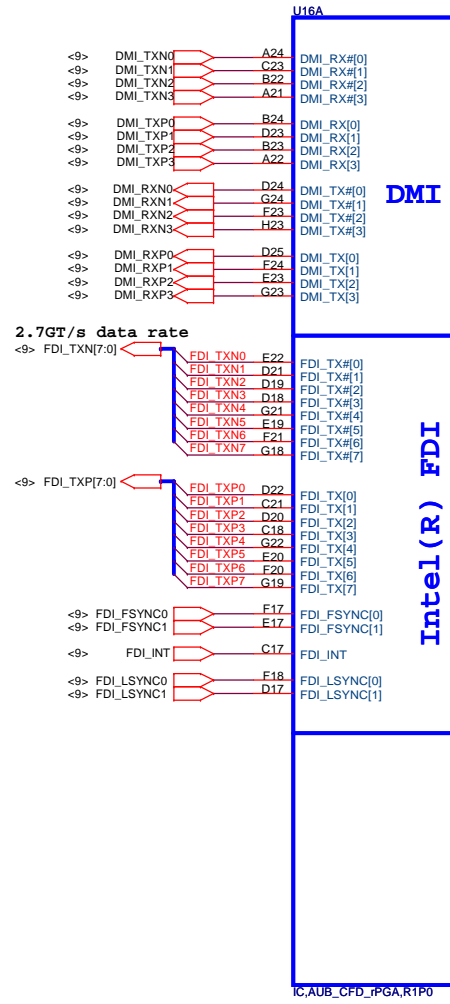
U16A

<9> DMI_TXN0 A24 DMI_RX#[0]
<9> DMI_TXN1 C23 DMI_RX#[1]
<9> DMI_TXN2 B22 DMI_RX#[2]
<9> DMI_TXN3 A21 DMI_RX#[3]

<9> DMI_TXP0 B24 DMI_RX[0]
<9> DMI_TXP1 D23 DMI_RX[1]
<9> DMI_TXP2 B23 DMI_RX[2]
<9> DMI_TXP3 A22 DMI_RX[3]

<9> DMI_RXN0 D24 DMI_TX#[0]
<9> DMI_RXN1 G24 DMI_TX#[1]
<9> DMI_RXN2 F23 DMI_TX#[2]
<9> DMI_RXN3 H23 DMI_TX#[3]

<9> DMI_RXP0 D25 DMI_TX[0]
<9> DMI_RXP1 F24 DMI_TX[1]
<9> DMI_RXP2 E23 DMI_TX[2]
<9> DMI_RXP3 G23 DMI_TX[3]

DMI

2.7GT/s data rate
<9> FDI_TXN[7:0]
FDI_TXN0 E22 FDI_TX#[0]
FDI_TXN1 D21 FDI_TX#[1]
FDI_TXN2 D19 FDI_TX#[2]
FDI_TXN3 D18 FDI_TX#[3]
FDI_TXN4 G21 FDI_TX#[4]
FDI_TXN5 E19 FDI_TX#[5]
FDI_TXN6 F21 FDI_TX#[6]
FDI_TXN7 G18 FDI_TX#[7]

<9> FDI_TXP[7:0]
FDI_TXP0 D22 FDI_TX[0]
FDI_TXP1 C21 FDI_TX[1]
FDI_TXP2 D20 FDI_TX[2]
FDI_TXP3 C18 FDI_TX[3]
FDI_TXP4 G22 FDI_TX[4]
FDI_TXP5 E20 FDI_TX[5]
FDI_TXP6 F20 FDI_TX[6]
FDI_TXP7 G19 FDI_TX[7]

<9> FDI_FSYNC0 F17 FDI_FSYNC[0]
<9> FDI_FSYNC1 E17 FDI_FSYNC[1]

<9> FDI_INT C17 FDI_INT

<9> FDI_LSYNC0 F18 FDI_LSYNC[0]
<9> FDI_LSYNC1 D17 FDI_LSYNC[1]

Intel(R) FDI

IC,AUB_CFD_rPGA,R1P0